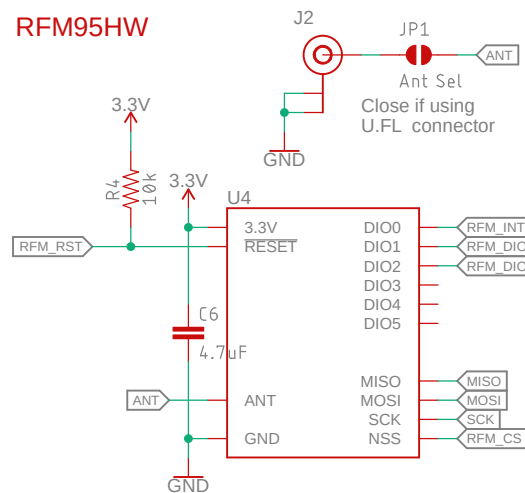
RFM95HW

J2

JP1

Ant Sel

ANT

Close if using U.FL connector

GND

3.3V

R4 10k

3.3V

U4

RFM_RST

3.3V
$\overline{RESET}$

DIO0
DIO1
DIO2
DIO3
DIO4
DIO5

RFM_INT
RFM_DIO
RFM_DIO

C6

4.7uF

ANT

ANT

GND

MISO
MOSI
SCK
NSS

MISO
MOSI
SCK
RFM_CS

GND